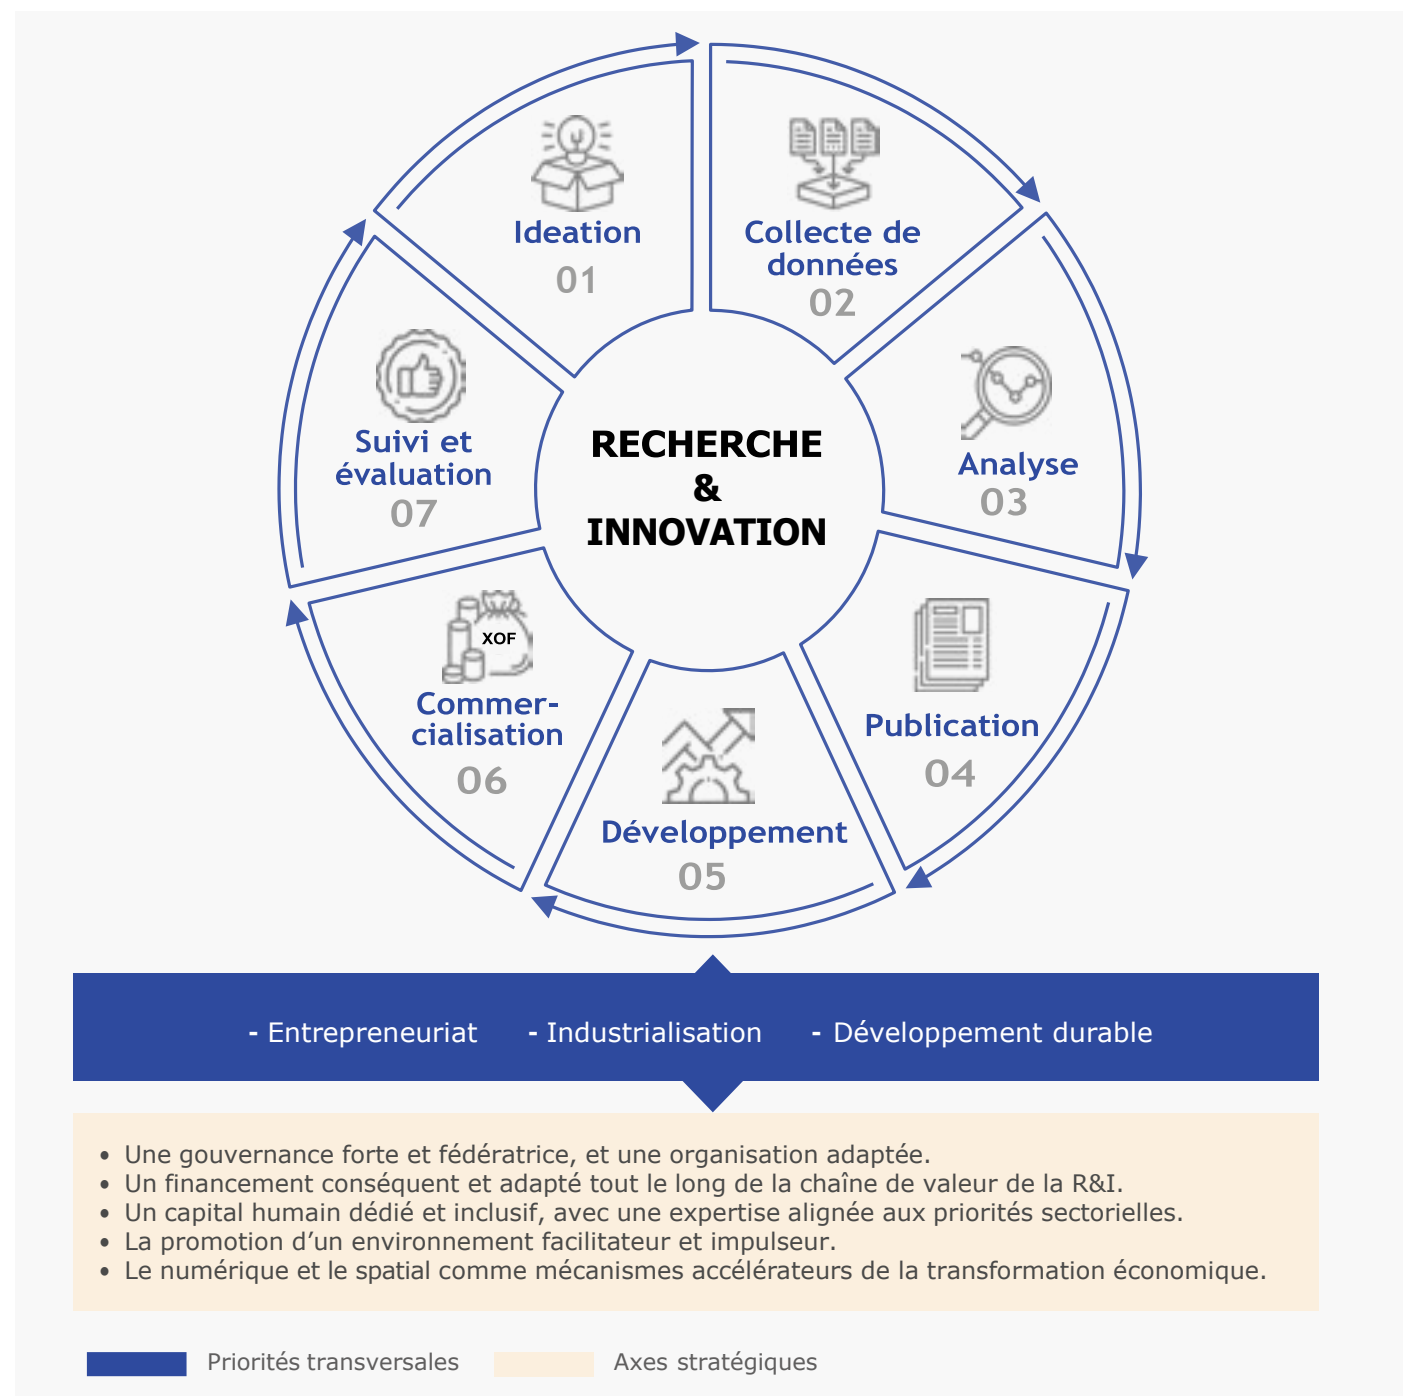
Ideation
01

Collecte de données
02

Analyse
03

Publication
04

Développement
05

XOF
Commercialisation
06

Suivi et évaluation
07

RECHERCHE
&
INNOVATION

- Entrepreneuriat - Industrialisation - Développement durable

• Une gouvernance forte et fédératrice, et une organisation adaptée.
• Un financement conséquent et adapté tout le long de la chaîne de valeur de la R&I.
• Un capital humain dédié et inclusif, avec une expertise alignée aux priorités sectorielles.
• La promotion d'un environnement facilitateur et impulseur.
• Le numérique et le spatial comme mécanismes accélérateurs de la transformation économique.

Priorités transversales
Axes stratégiques